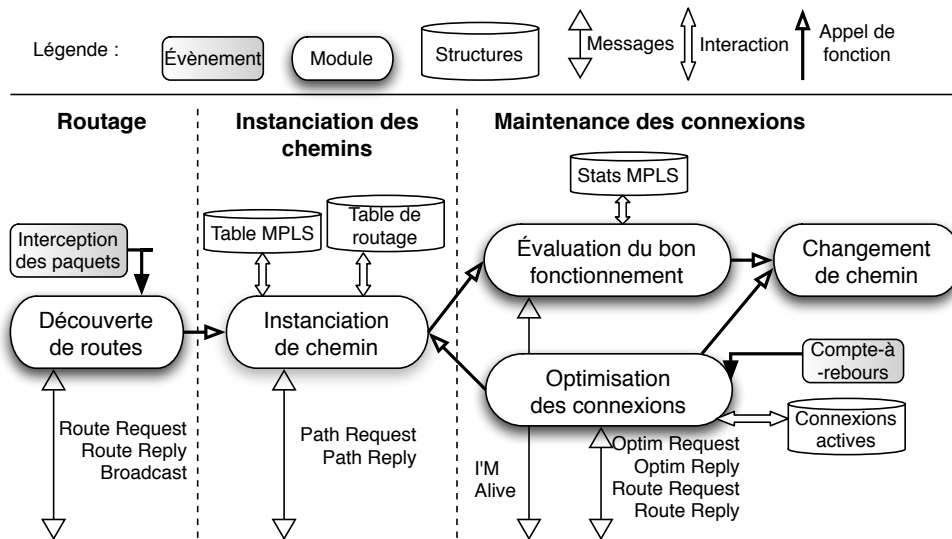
Légende : Évènement Module Structures Messages Interaction Appel de fonction

Routage

Instanciation des chemins

Maintenance des connexions

Interception des paquets

Découverte de routes

Route Request
Route Reply
Broadcast

Table MPLS

Table de routage

Instanciation de chemin

Path Request
Path Reply

Stats MPLS

Évaluation du bon fonctionnement

Changement de chemin

Compte-à-rebours

Optimisation des connexions

Connexions actives

I'M Alive

Optim Request
Optim Reply
Route Request
Route Reply